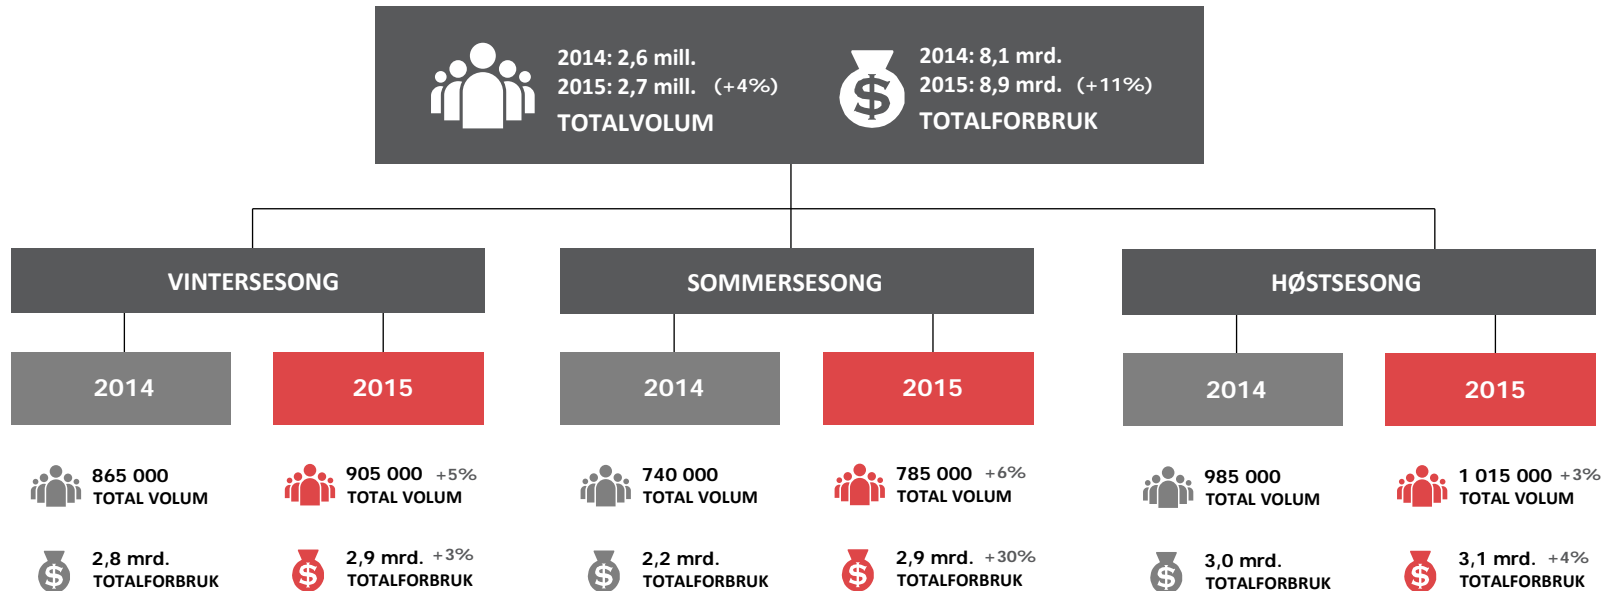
2014: 2,6 mill.
2015: 2,7 mill. (+4%)
TOTALVOLUM

$

2014: 8,1 mrd.
2015: 8,9 mrd. (+11%)
TOTALFORBRUK

VINTERSESONG

2014

865 000
TOTAL VOLUM

$ 2,8 mrd.
TOTALFORBRUK

2015

905 000 +5%
TOTAL VOLUM

$ 2,9 mrd. +3%
TOTALFORBRUK

SOMMERSESONG

2014

740 000
TOTAL VOLUM

$ 2,2 mrd.
TOTALFORBRUK

2015

785 000 +6%
TOTAL VOLUM

$ 2,9 mrd. +30%
TOTALFORBRUK

HØSTSESONG

2014

985 000
TOTAL VOLUM

$ 3,0 mrd.
TOTALFORBRUK

2015

1 015 000 +3%
TOTAL VOLUM

$ 3,1 mrd. +4%
TOTALFORBRUK